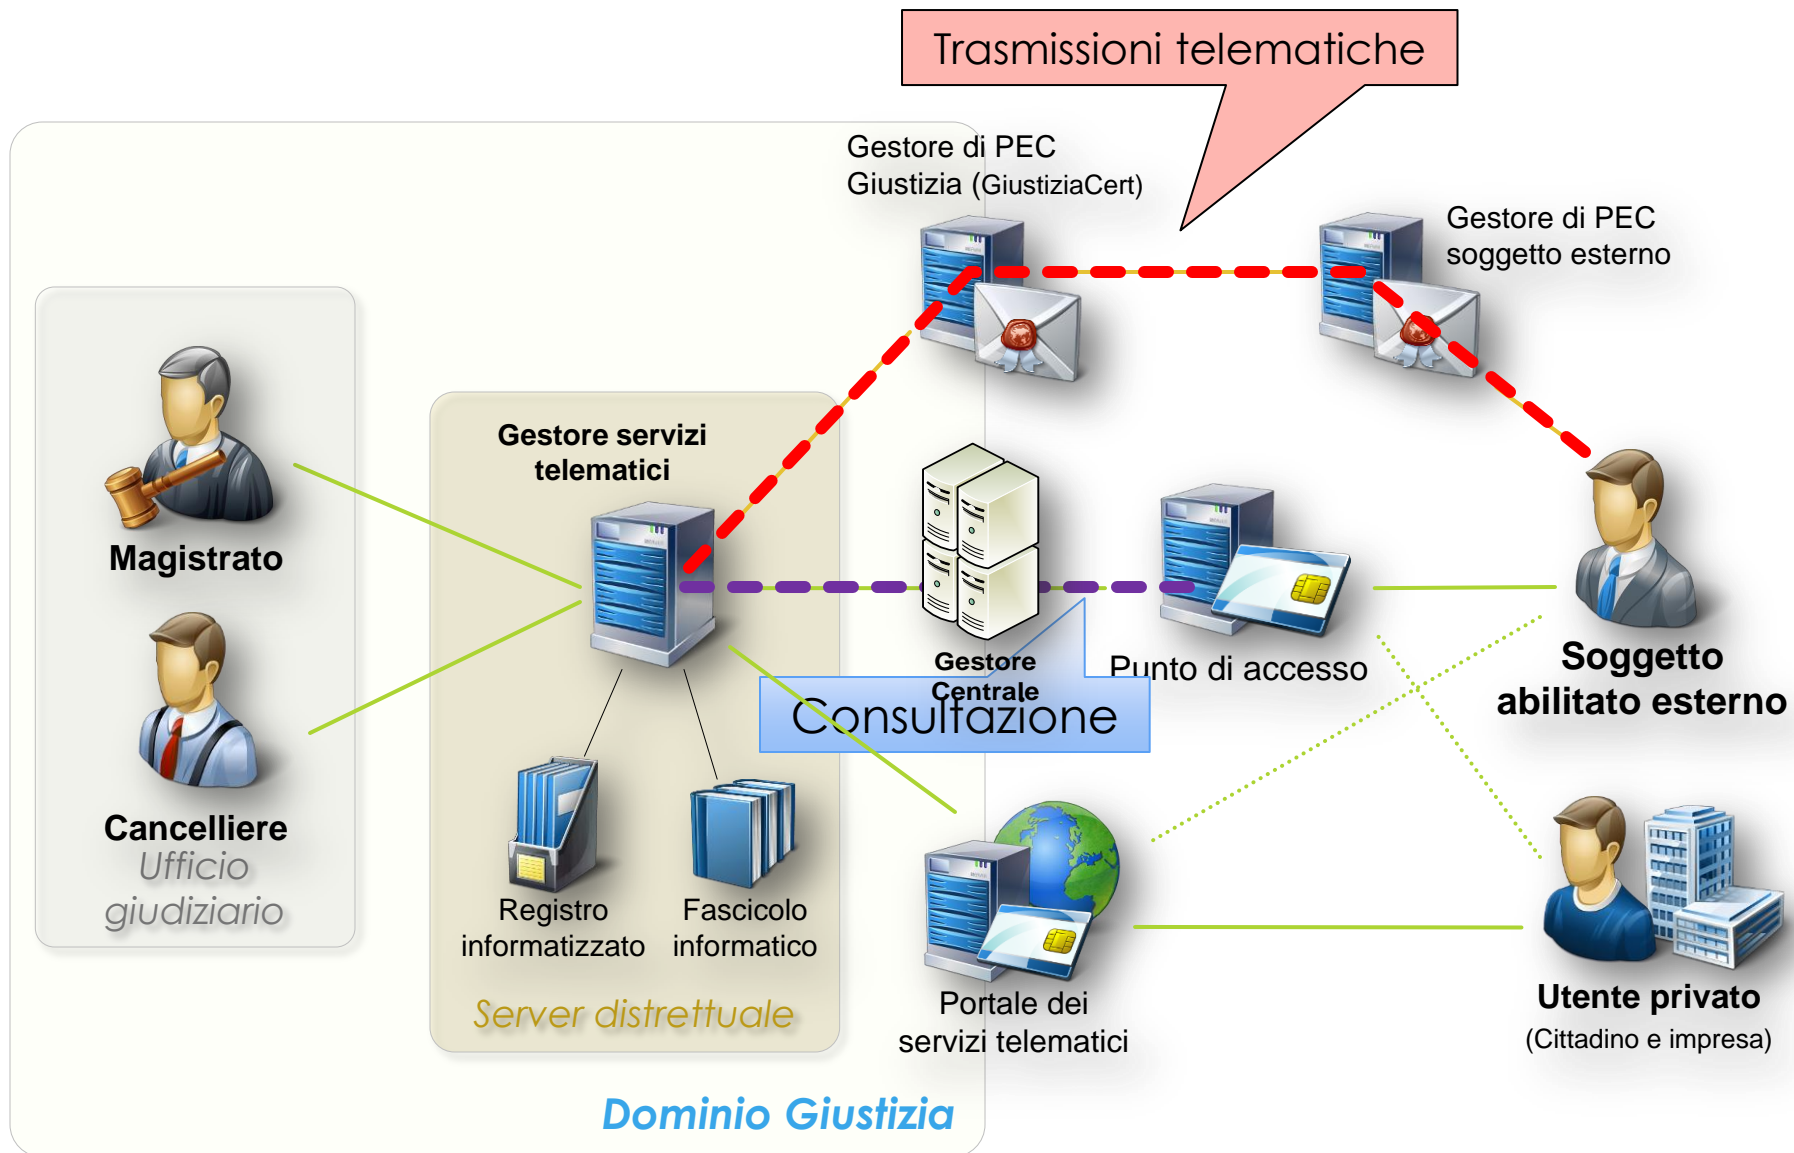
Trasmissioni telematiche

Gestore di PEC Giustizia (GiustiziaCert)

Gestore di PEC soggetto esterno

Magistrato

Cancelliere
Ufficio giudiziario

Gestore servizi telematici

Gestore Centrale

Consultazione

Punto di accesso

Soggetto abilitato esterno

Registro informatizzato

Fascicolo informatico

Server distrettuale

Portale dei servizi telematici

Utente privato
(Cittadino e impresa)

Dominio Giustizia